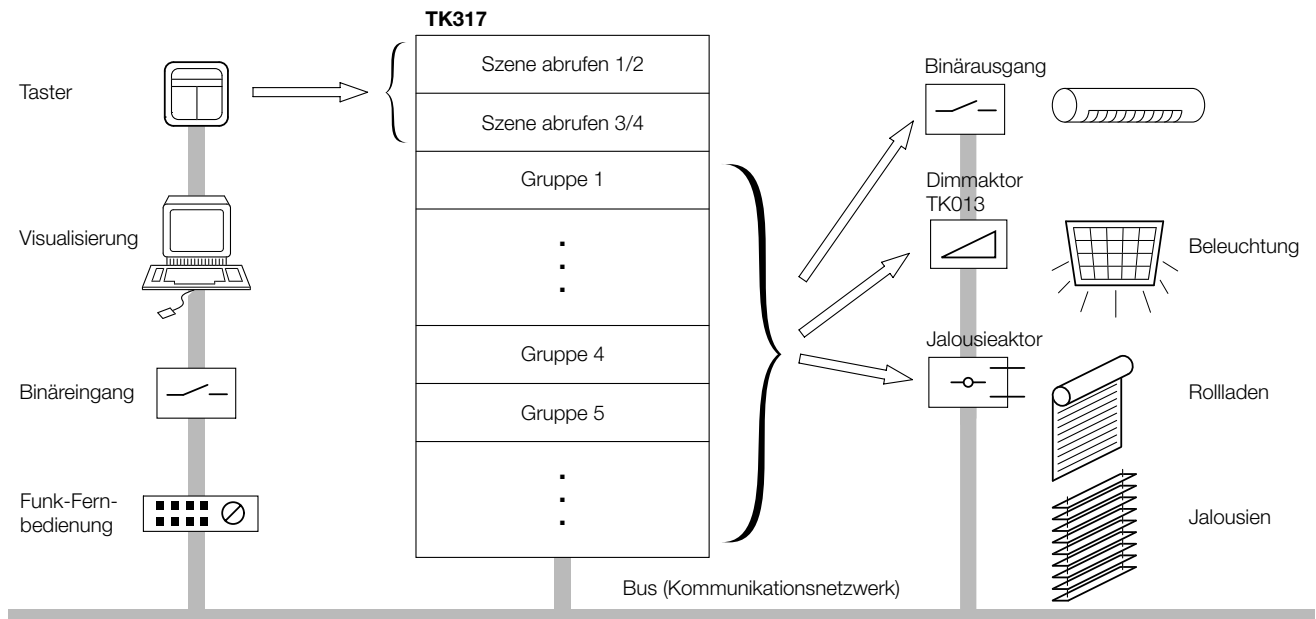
TK317

Taster

Szene abrufen 1/2

Szene abrufen 3/4

Gruppe 1

:

Gruppe 4

Gruppe 5

:

Visualisierung

Binäreingang

Funk-Fernbedienung

Binärausgang

Dimmaktor TK013

Beleuchtung

Jalousieaktor

Rollladen

Jalousien

Bus (Kommunikationsnetzwerk)